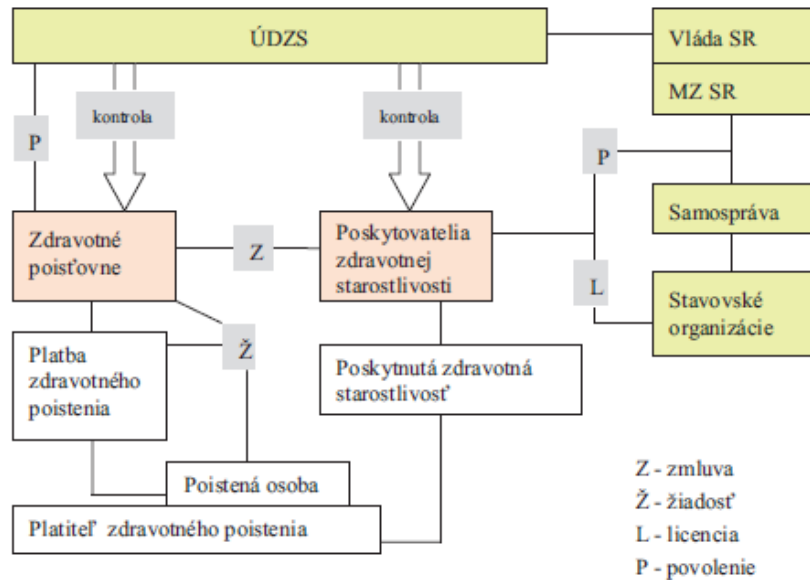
ÚDZS

Vláda SR

MZ SR

kontrola

kontrola

P

P

Samospráva

Zdravotné poisťovne

Z

Poskytovatelia zdravotnej starostlivosti

L

Stavovské organizácie

Ž

Platba zdravotného poistenia

Poskytnutá zdravotná starostlivosť

Poistená osoba

Platiteľ zdravotného poistenia

Z - zmluva
Ž - žiadosť
L - licencia
P - povolenie